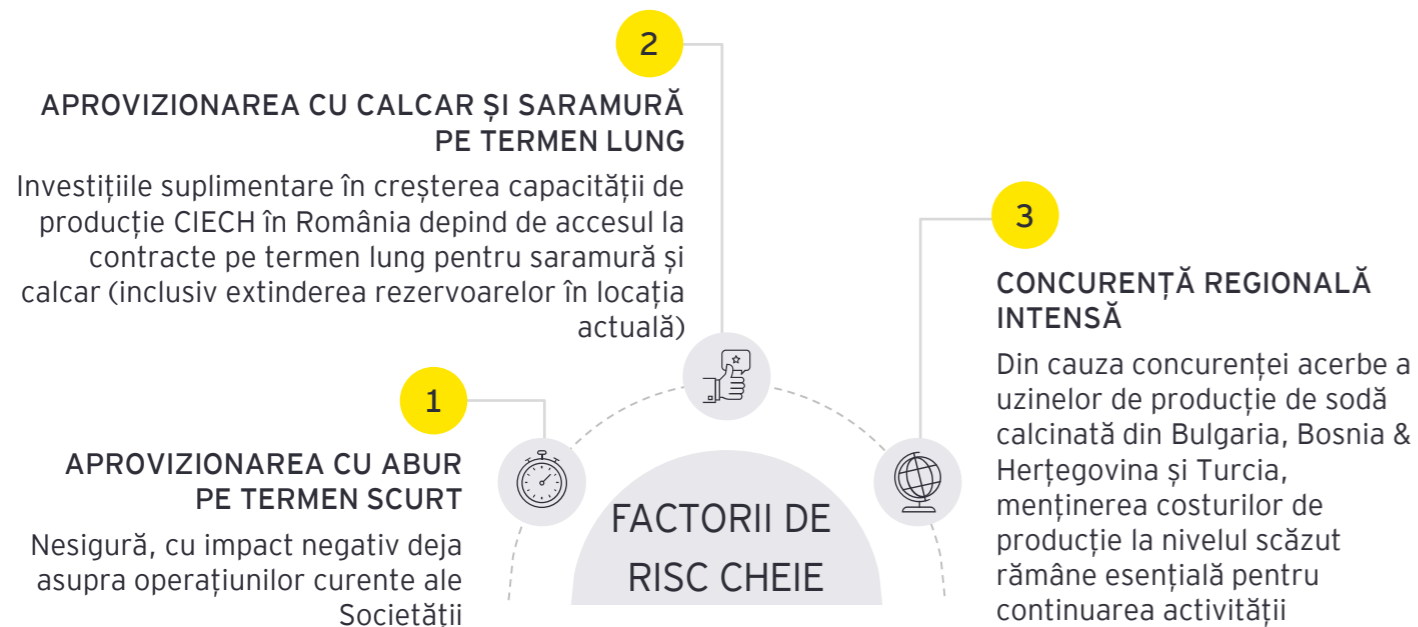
2

APROVIZIONAREA CU CALCAR ȘI SARAMURĂ PE TERMEN LUNG

Investițiile suplimentare în creșterea capacității de producție CIECH în România depind de accesul la contracte pe termen lung pentru saramură și calcar (inclusiv extinderea rezervoarelor în locația actuală)

3

CONCURENȚĂ REGIONALĂ INTENSĂ

Din cauza concurenței acerbe a uzinelor de producție de sodă calcinată din Bulgaria, Bosnia & Herțegovina și Turcia, menținerea costurilor de producție la nivelul scăzut rămâne esențială pentru continuarea activității

1

APROVIZIONAREA CU ABUR PE TERMEN SCURT

Nesigură, cu impact negativ deja asupra operațiunilor curente ale Societății

FACTORII DE RISC CHEIE